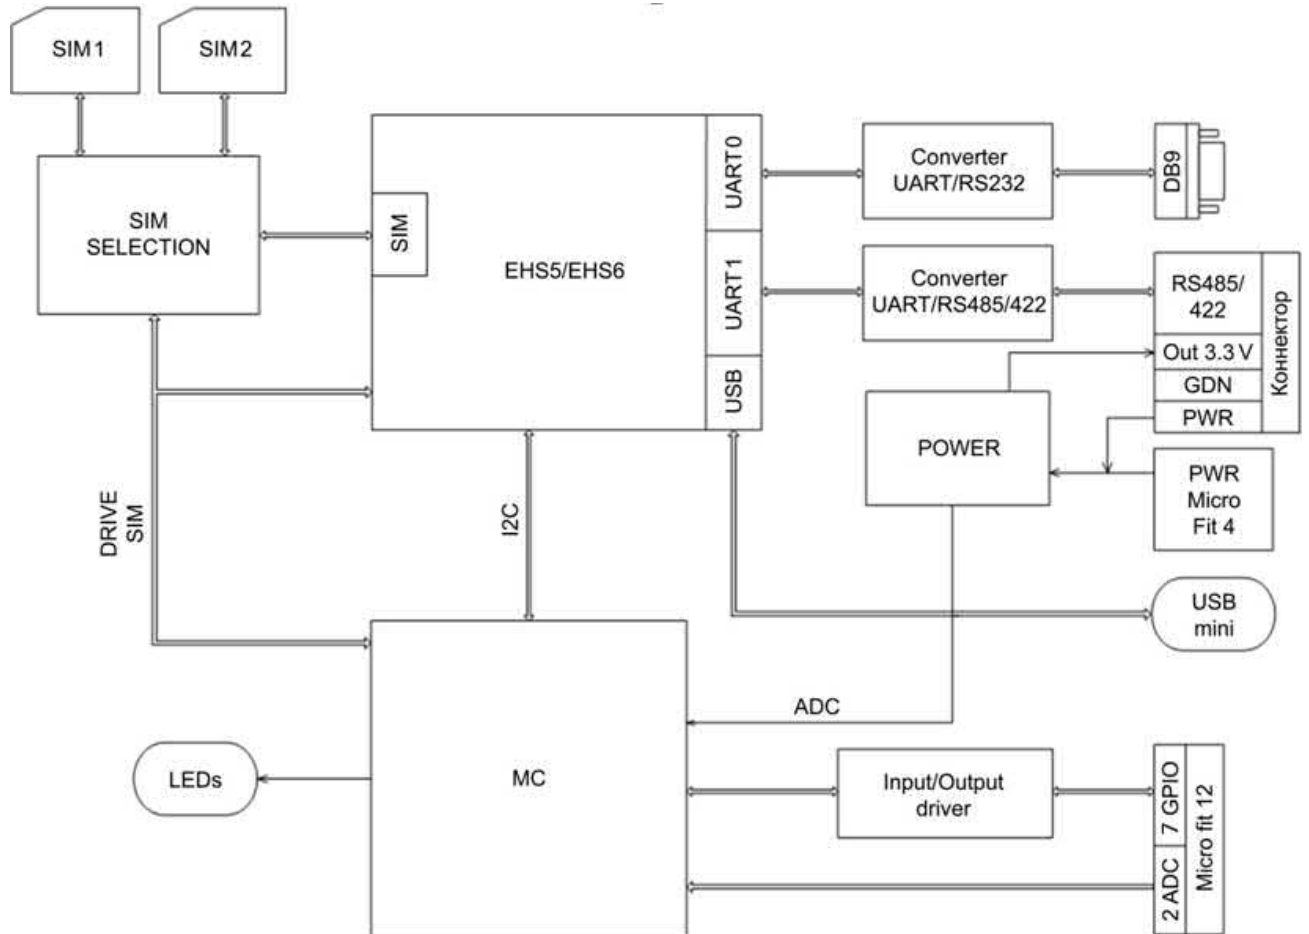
SIM 1

SIM 2

SIM SELECTION

SIM

EHS5/EHS6

UART 0

UART 1

USB

Converter UART/RS232

DB9

Converter UART/RS485/422

RS485/ 422

Out 3.3 V

GDN

PWR

Коннектор

POWER

PWR Micro Fit 4

DRIVE SIM

I2C

USB mini

ADC

LEDs

MC

Input/Output driver

7 GPIO

2 ADC

Micro fit 12